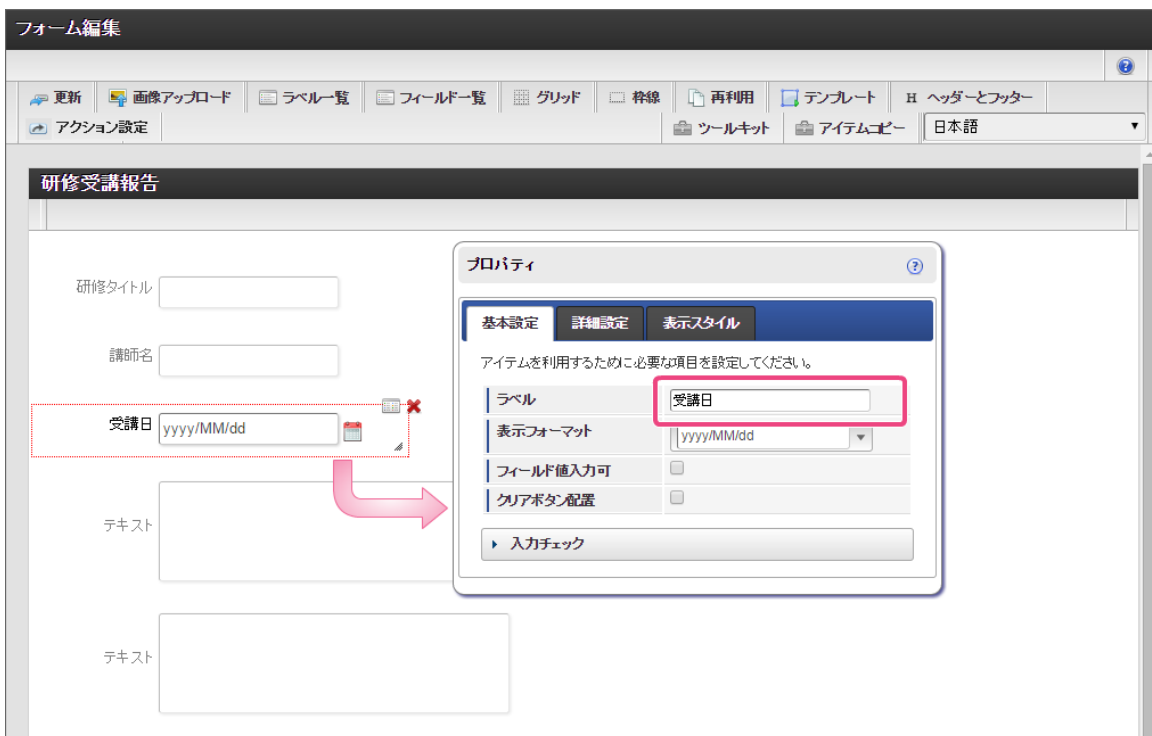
フォーム編集

更新 | 画像アップロード | ラベル一覧 | フィールド一覧 | グリッド | 枠線 | 再利用 | テンプレート | H ヘッダーとフッター

アクション設定 | ツールキット | アイテムコピー | 日本語

研修受講報告

研修タイトル

講師名

受講日 yyyy/MM/dd

テキスト

テキスト

プロパティ

基本設定 | 詳細設定 | 表示スタイル

アイテムを利用するために必要な項目を設定してください。

| | |
|---|---|
| ラベル | 受講日 |
| 表示フォーマット | yyyy/MM/dd |
| フィールド値入力可 | |
| クリアボタン配置 | |

入力チェック